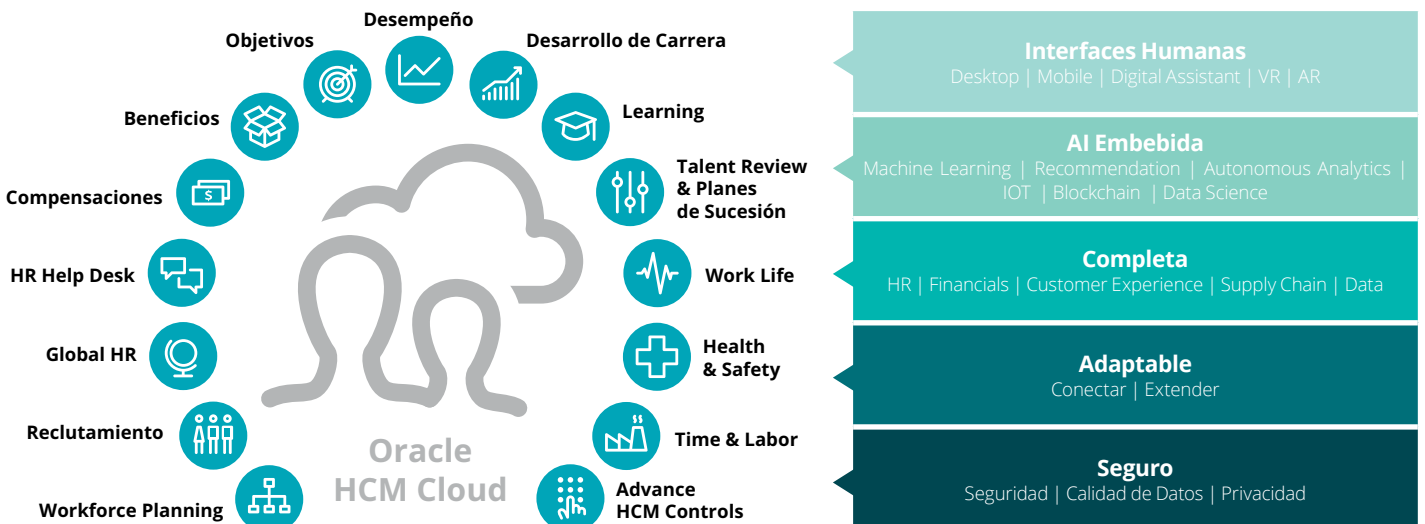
Desempeño

Objetivos

Desarrollo de Carrera

Beneficios

Learning

Talent Review & Planes de Sucesión

Compensaciones

HR Help Desk

Work Life

Global HR

Health & Safety

Reclutamiento

Time & Labor

Workforce Planning

Advance HCM Controls

Oracle HCM Cloud

Interfaces Humanas
Desktop | Mobile | Digital Assistant | VR | AR

AI Embebida
Machine Learning | Recommendation | Autonomous Analytics | IOT | Blockchain | Data Science

Completa
HR | Financials | Customer Experience | Supply Chain | Data

Adaptable
Conectar | Extender

Seguro
Seguridad | Calidad de Datos | Privacidad